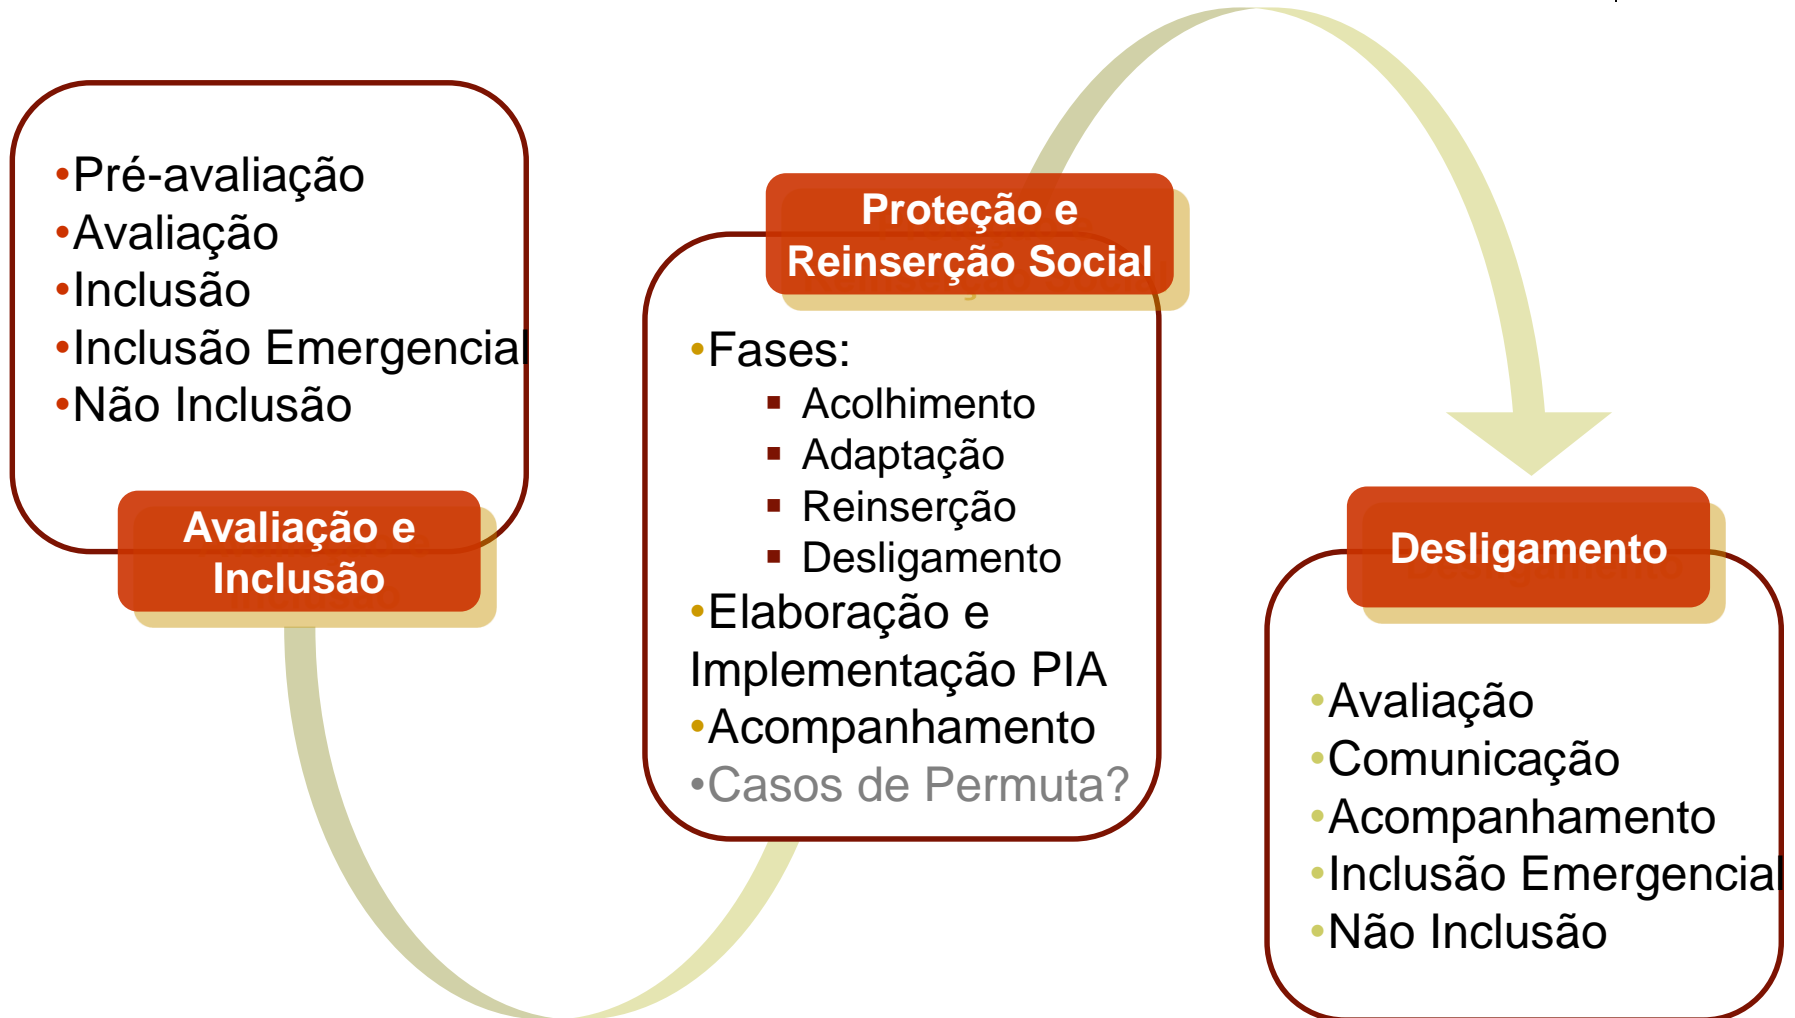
•Pré-avaliação
•Avaliação
•Inclusão
•Inclusão Emergencial
•Não Inclusão

Avaliação e Inclusão

Proteção e Reinserção Social

•Fases:
▪ Acolhimento
▪ Adaptação
▪ Reinserção
▪ Desligamento
•Elaboração e Implementação PIA
•Acompanhamento
•Casos de Permuta?

Desligamento

•Avaliação
•Comunicação
•Acompanhamento
•Inclusão Emergencial
•Não Inclusão